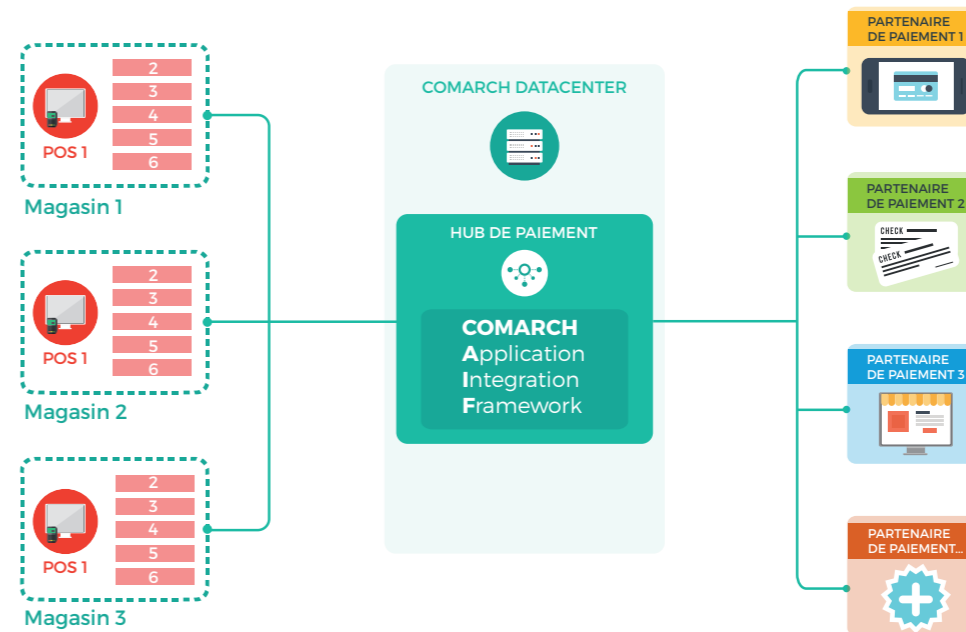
POS 1
2
3
4
5
6
Magasin 1

POS 1
2
3
4
5
6
Magasin 2

POS 1
2
3
4
5
6
Magasin 3

COMARCH DATACENTER

HUB DE PAIEMENT

COMARCH
Application
Integration
Framework

PARTENAIRE DE PAIEMENT 1

PARTENAIRE DE PAIEMENT 2

CHECK
CHECK

PARTENAIRE DE PAIEMENT 3

PARTENAIRE DE PAIEMENT...